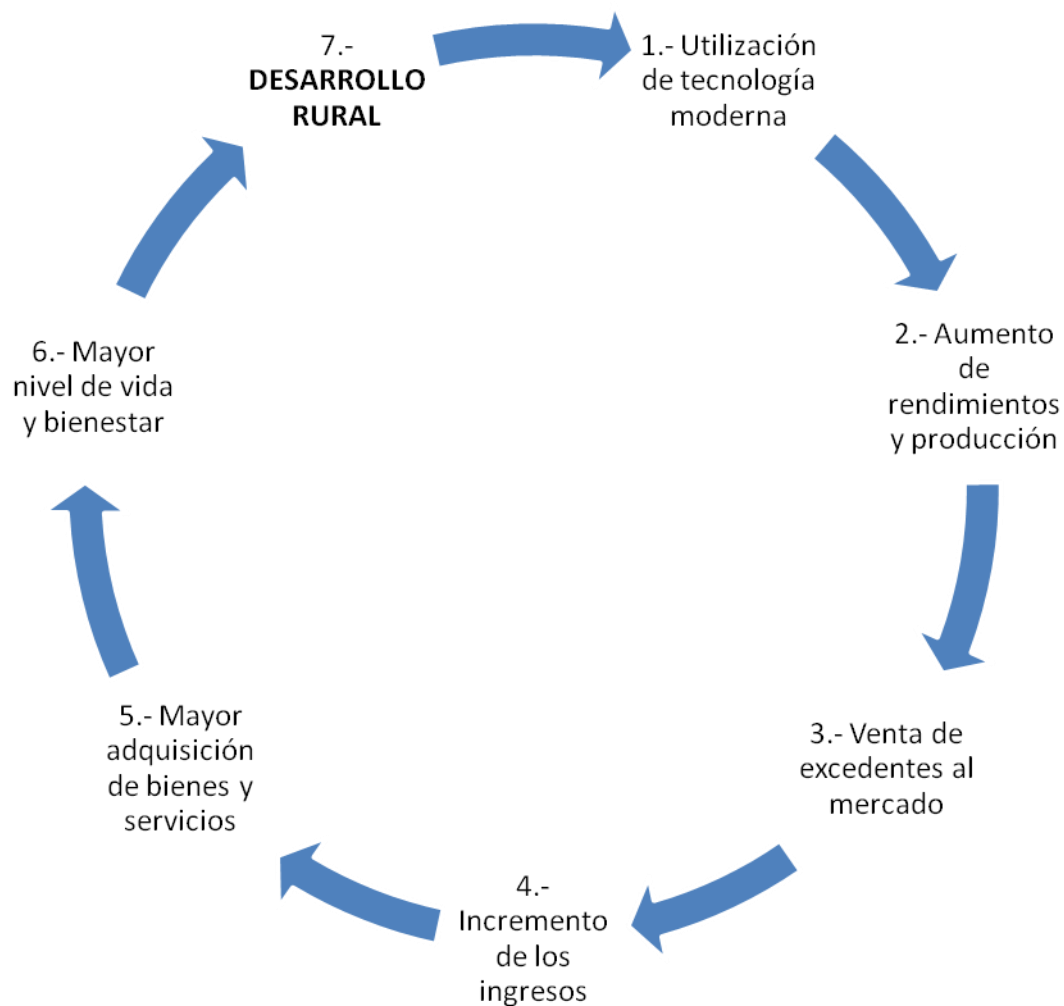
7.- DESARROLLO RURAL

1.- Utilización de tecnología moderna

2.- Aumento de rendimientos y producción

3.- Venta de excedentes al mercado

4.- Incremento de los ingresos

5.- Mayor adquisición de bienes y servicios

6.- Mayor nivel de vida y bienestar